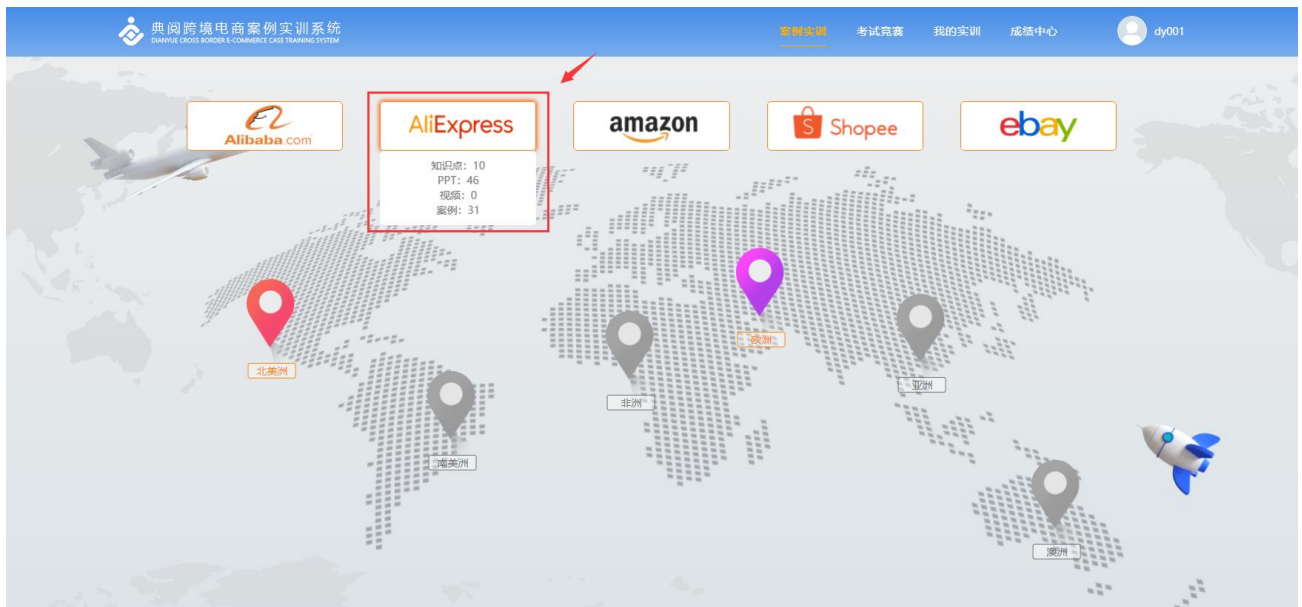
典阅跨境电商案例实训系统
DIANYUE CROSS BORDER E-COMMERCE CASE TRAINING SYSTEM

案例实训　考试竞赛　我的实训　成绩中心　dy001

Alibaba.com　AliExpress　amazon　Shopee　ebay

知识点：10
PPT：46
视频：0
案例：31

北美洲
南美洲
非洲
欧洲
亚洲
澳洲